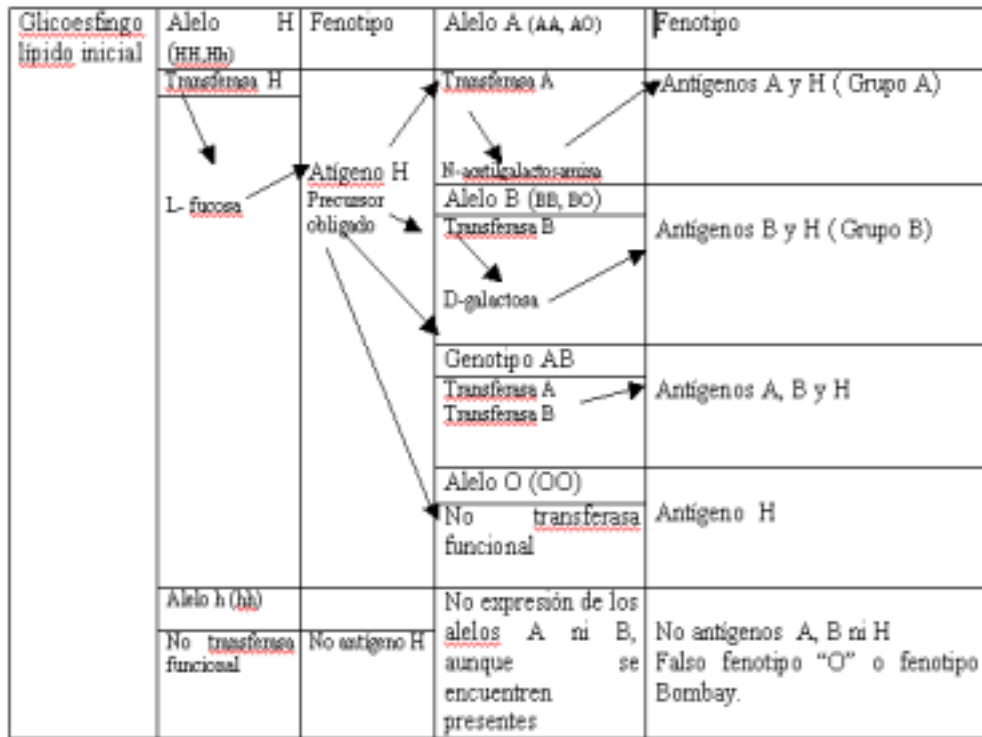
| Glicoesfingo lípido inicial | Alelo H (HH,Hh) | Fenotipo | Alelo A (AA, AO) | Fenotipo |
|---|---|---|---|---|
| | Transferasa H | | Transferasa A | Antígenos A y H ( Grupo A) |
| | L- fucosa | Atígeno H Precursor obligado | N-acetilgalactosamina | |
| | | | Alelo B (BB, BO) | |
| | | | Transferasa B | Antígenos B y H ( Grupo B) |
| | | | D-galactosa | |
| | | | Genotipo AB | |
| | | | Transferasa A Transferasa B | Antígenos A, B y H |
| | | | Alelo O (OO) | |
| | | | No transferasa funcional | Antígeno H |
| | Alelo h (hh) | | No expresión de los alelos A ni B, aunque se encuentren presentes | No antígenos A, B ni H Falso fenotipo "O" o fenotipo Bombay. |
| | No transferasa funcional | No antígeno H | | |